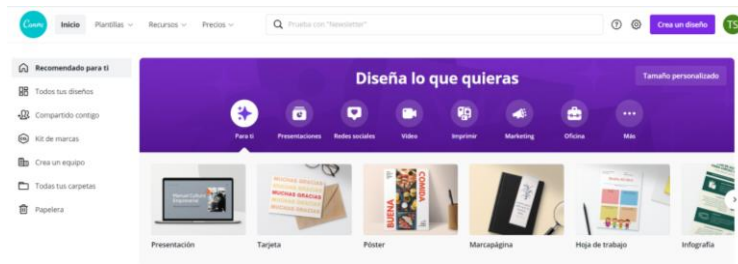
Canva
Inicio Plantillas Recursos Precios
Prueba con "Newsletter"
Crea un diseño
TS

Recomendado para ti
Todos tus diseños
Compartido contigo
Kit de marcas
Crea un equipo
Todas tus carpetas
Papelera

Diseña lo que quieras
Tamaño personalizado

Para ti
Presentaciones
Redes sociales
Video
Imprimir
Marketing
Oficina
Más

Manual Cultura Empresarial
MUCHAS GRACIAS
MUCHAS GRACIAS
MUCHAS GRACIAS
BUENA COMIDA

Presentación
Tarjeta
Póster
Marcapágina
Hoja de trabajo
Infografía